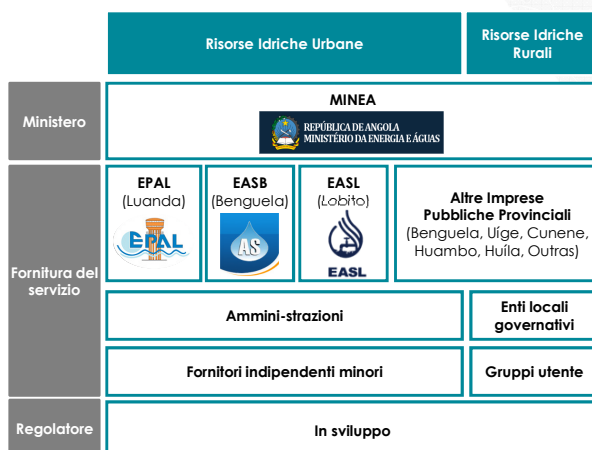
| | Risorse Idriche Urbane | | | | Risorse Idriche Rurali |
|---|---|---|---|---|---|
| Ministero | MINEA<br>REPÚBLICA DE ANGOLA<br>MINISTÉRIO DA ENERGIA E ÁGUAS | | | | |
| Fornitura del servizio | EPAL<br>(Luanda)<br>EPAL | EASB<br>(Benguela)<br>AS | EASL<br>(Lobito)<br>EASL | Altre Imprese Pubbliche Provinciali<br>(Benguela, Uíge, Cunene, Huambo, Huíla, Outras) | |
| | Ammini-strazioni | | | | Enti locali governativi |
| | Fornitori indipendenti minori | | | | Gruppi utente |
| Regolatore | In sviluppo | | | | |